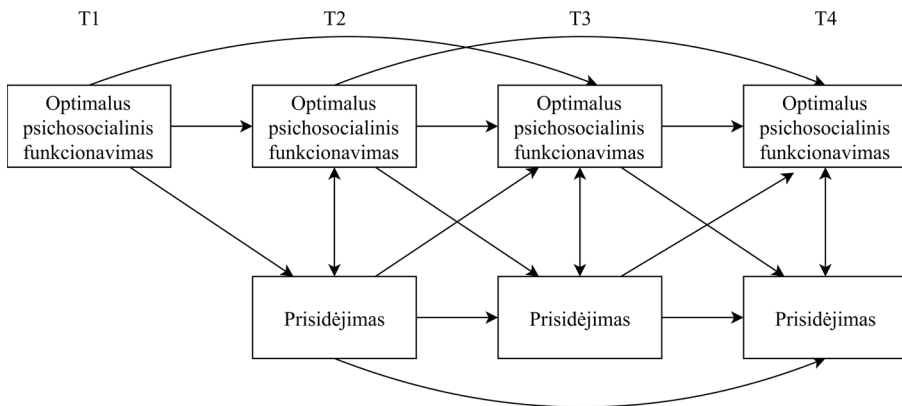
T1

T2

T3

T4

Optimalus psichosocialinis funkcionavimas

Optimalus psichosocialinis funkcionavimas

Optimalus psichosocialinis funkcionavimas

Optimalus psichosocialinis funkcionavimas

Prisidėjimas

Prisidėjimas

Prisidėjimas